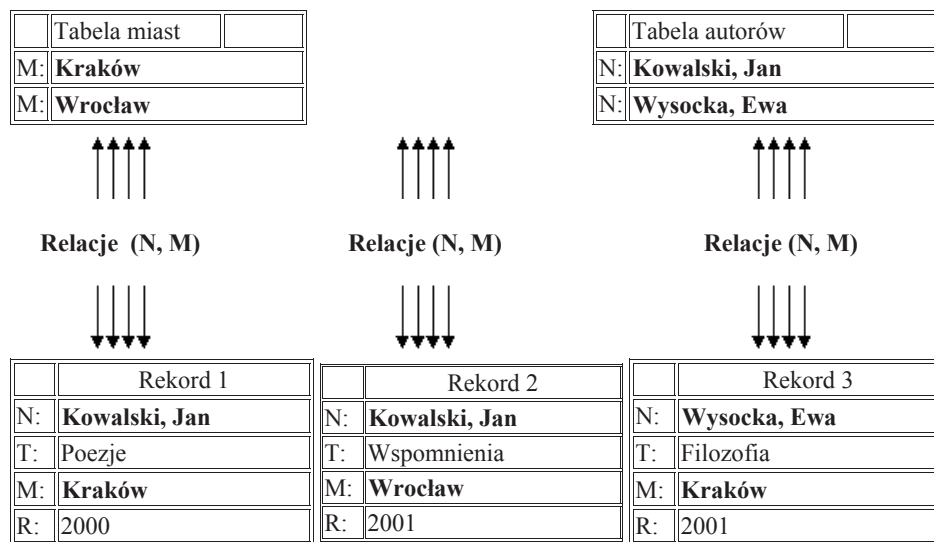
| | Tabela miast | |
|---|---|---|
| M: | **Kraków** | |
| M: | **Wrocław** | |

| | Tabela autorów | |
|---|---|---|
| N: | **Kowalski, Jan** | |
| N: | **Wysocka, Ewa** | |

**Relacje (N, M)**

**Relacje (N, M)**

**Relacje (N, M)**

| | Rekord 1 |
|---|---|
| N: | **Kowalski, Jan** |
| T: | Poezje |
| M: | **Kraków** |
| R: | 2000 |

| | Rekord 2 |
|---|---|
| N: | **Kowalski, Jan** |
| T: | Wspomnienia |
| M: | **Wrocław** |
| R: | 2001 |

| | Rekord 3 |
|---|---|
| N: | **Wysocka, Ewa** |
| T: | Filozofia |
| M: | **Kraków** |
| R: | 2001 |